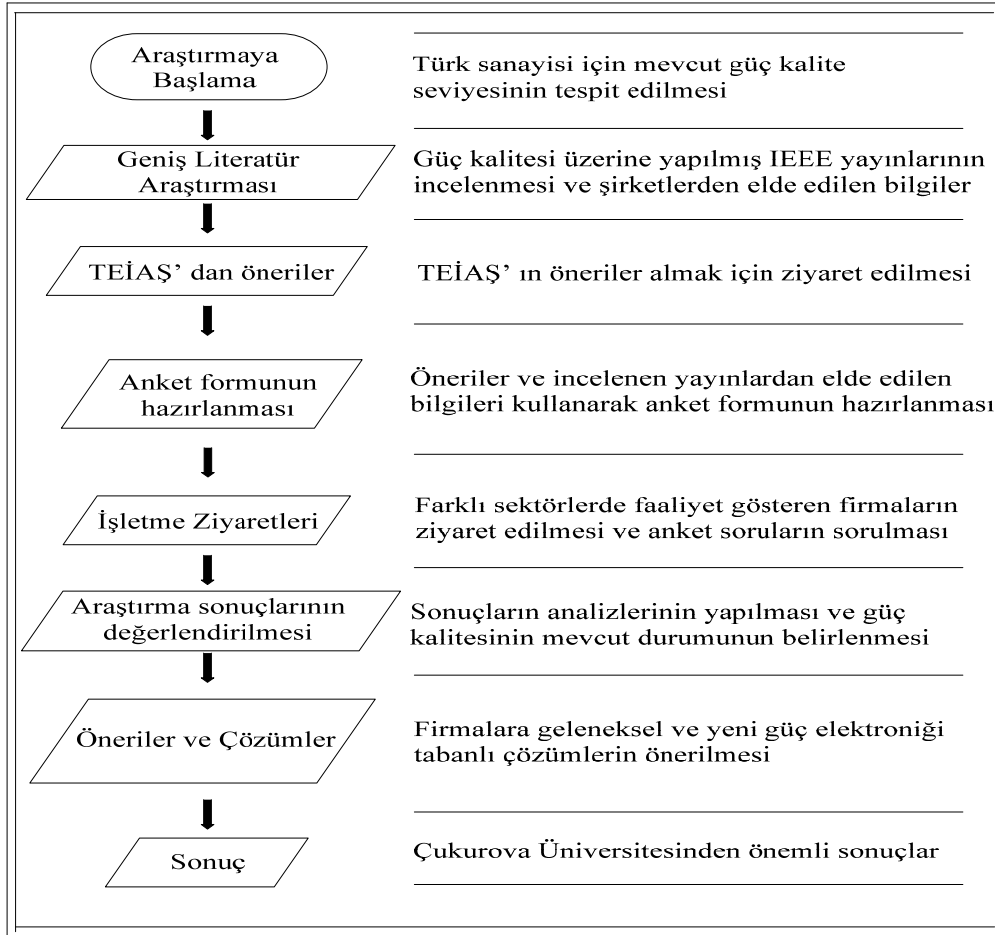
Araştırmaya Başlama

Türk sanayisi için mevcut güç kalite seviyesinin tespit edilmesi

Geniş Literatür Araştırması

Güç kalitesi üzerine yapılmış IEEE yayınlarının incelenmesi ve şirketlerden elde edilen bilgiler

TEİAŞ' dan öneriler

TEİAŞ' ın öneriler almak için ziyaret edilmesi

Anket formunun hazırlanması

Öneriler ve incelenen yayınlardan elde edilen bilgileri kullanarak anket formunun hazırlanması

İşletme Ziyaretleri

Farklı sektörlerde faaliyet gösteren firmaların ziyaret edilmesi ve anket soruların sorulması

Araştırma sonuçlarının değerlendirilmesi

Sonuçların analizlerinin yapılması ve güç kalitesinin mevcut durumunun belirlenmesi

Öneriler ve Çözümler

Firmalara geleneksel ve yeni güç elektroniği tabanlı çözümlerin önerilmesi

Sonuç

Çukurova Üniversitesinden önemli sonuçlar